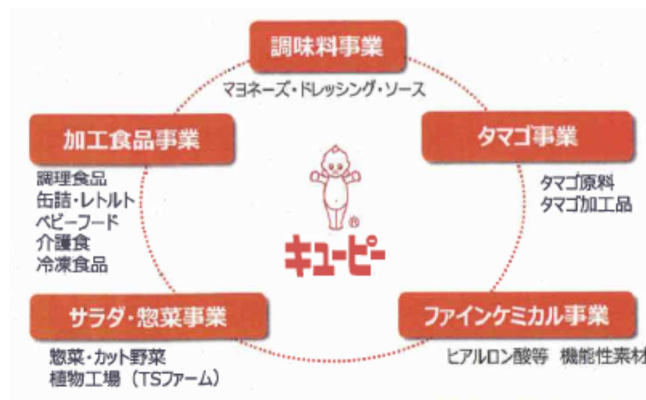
調味料事業

マヨネーズ・ドレッシング・ソース

加工食品事業

調理食品
缶詰・レトルト
ベビーフード
介護食
冷凍食品

タマゴ事業

タマゴ原料
タマゴ加工品

キユーピー

サラダ・惣菜事業

惣菜・カット野菜
植物工場（TSファーム）

ファインケミカル事業

ヒアルロン酸等　機能性素材